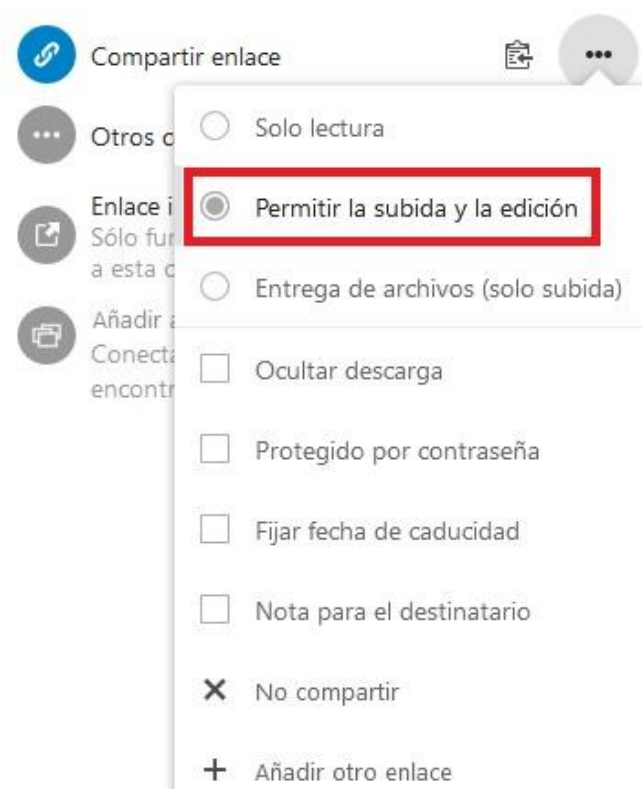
Compartir enlace

Otros c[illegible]

Enlace i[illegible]
Sólo fur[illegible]
a esta c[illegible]

Añadir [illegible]
Conecta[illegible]
encontr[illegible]

Solo lectura

Permitir la subida y la edición

Entrega de archivos (solo subida)

Ocultar descarga

Protegido por contraseña

Fijar fecha de caducidad

Nota para el destinatario

No compartir

Añadir otro enlace